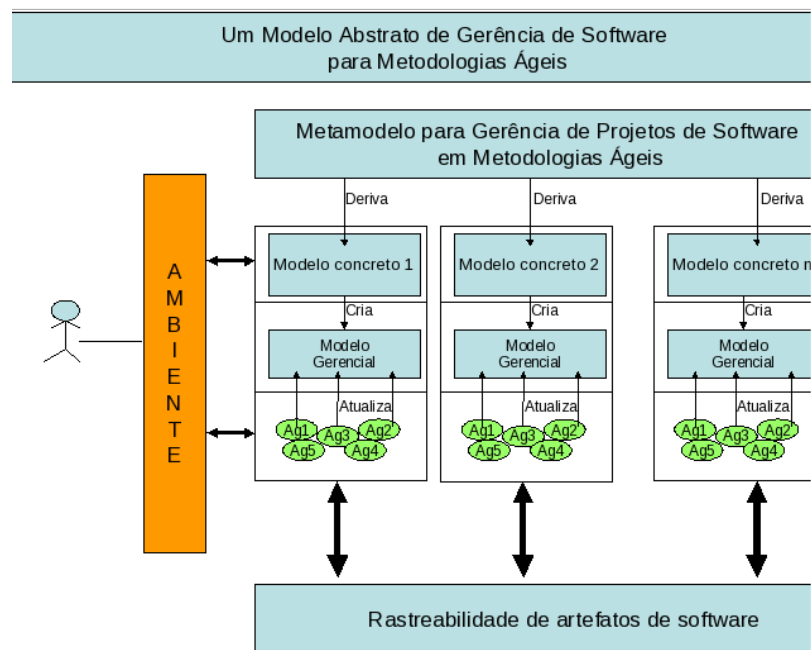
Um Modelo Abstrato de Gerência de Software para Metodologias Ágeis

Metamodelo para Gerência de Projetos de Software em Metodologias Ágeis

Deriva

Deriva

Deriva

AMBIENTE

Modelo concreto 1

Modelo concreto 2

Modelo concreto n

Cria

Cria

Cria

Modelo Gerencial

Modelo Gerencial

Modelo Gerencial

Atualiza

Atualiza

Atualiza

Ag1 Ag3 Ag2 Ag5 Ag4

Ag1 Ag3 Ag2 Ag5 Ag4

Ag1 Ag3 Ag2 Ag5 Ag4

Rastreabilidade de artefatos de software